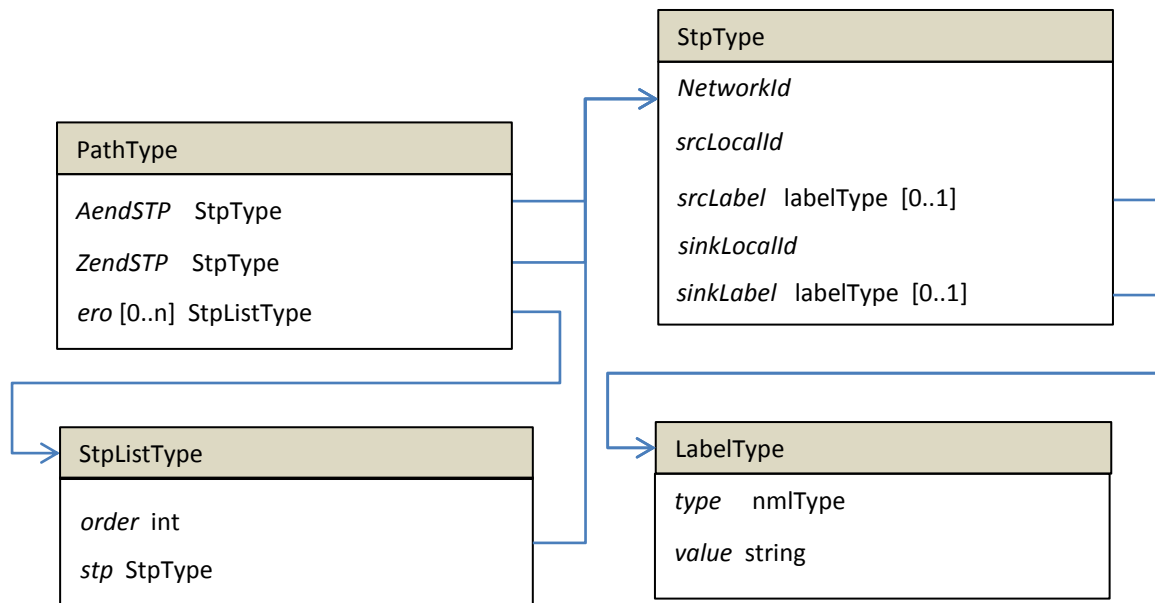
StpType

*NetworkId*

*srcLocalId*

*srcLabel* labelType [0..1]

*sinkLocalId*

*sinkLabel* labelType [0..1]

PathType

*AendSTP* StpType

*ZendSTP* StpType

*ero* [0..n] StpListType

StpListType

*order* int

*stp* StpType

LabelType

*type* nmlType

*value* string